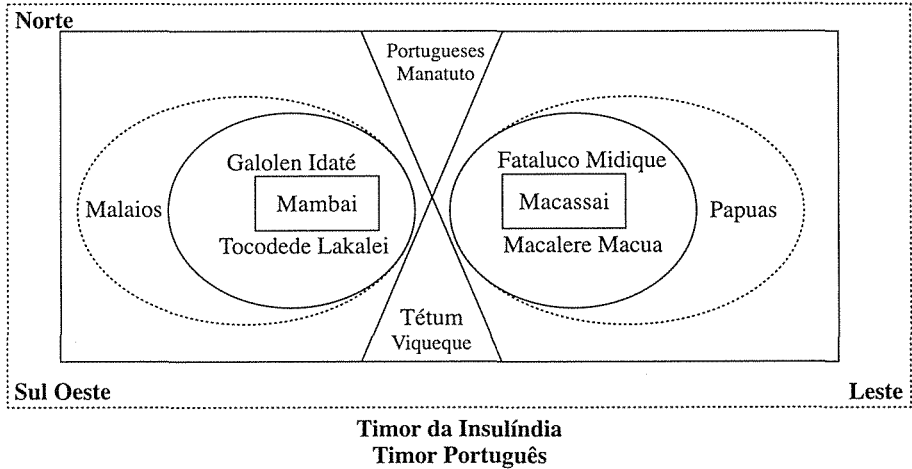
Norte

Portugueses
Manatuto

Malaios

Galolen Idaté

Mambai

Tocodede Lakalei

Fataluco Midique

Macassai

Macalere Macua

Papuas

Tétum
Viqueque

Sul Oeste

Leste

Timor da Insulíndia
Timor Português